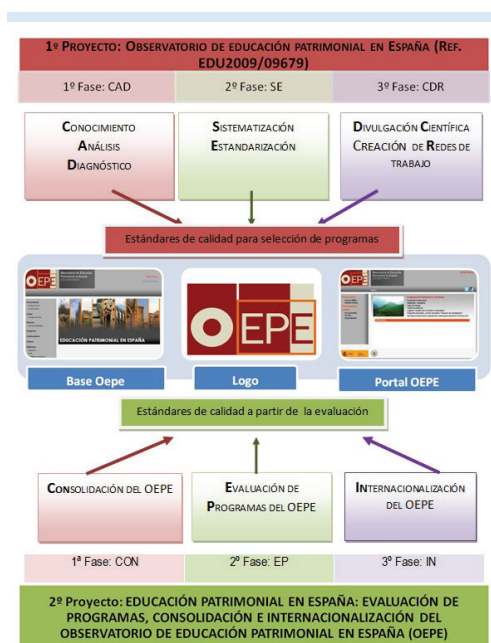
1º Proyecto: Observatorio de educación patrimonial en España (Ref. EDU2009/09679)

| 1º Fase: CAD | 2º Fase: SE | 3º Fase: CDR |
|---|---|---|

Conocimiento Análisis Diagnóstico

Sistematización Estandarización

Divulgación Científica Creación de Redes de trabajo

Estándares de calidad para selección de programas

EDUCACIÓN PATRIMONIAL EN ESPAÑA

OEPE

Base Oepe

Logo

Portal OEPE

Estándares de calidad a partir de la evaluación

Consolidación del OEPE

Evaluación de Programas del OEPE

Internacionalización del OEPE

| 1ª Fase: CON | 2º Fase: EP | 3º Fase: IN |
|---|---|---|

2º Proyecto: EDUCACIÓN PATRIMONIAL EN ESPAÑA: EVALUACIÓN DE PROGRAMAS, CONSOLIDACIÓN E INTERNACIONALIZACIÓN DEL OBSERVATORIO DE EDUCACIÓN PATRIMONIAL EN ESPAÑA (OEPE)